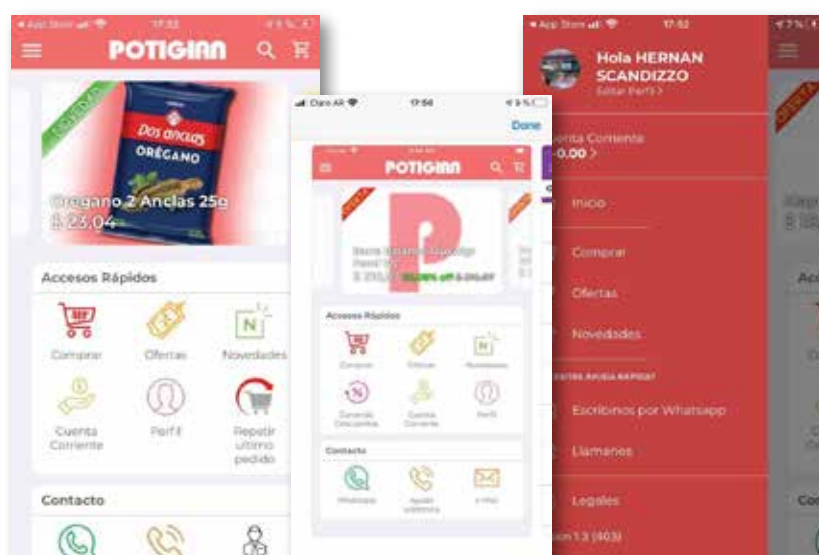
App Store 17:32

POTIGIAN

OFERTA

Dos anclas

ORÉGANO

Oregano 2 Anclas 25g
$ 23.04

Accesos Rápidos

Comprar

Ofertas

Novedades

Cuenta Corriente

Perfil

Repetir ultimo pedido

Contacto

Claro AR 17:56

Done

POTIGIAN

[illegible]

Accesos Rápidos

Comprar

Ofertas

Novedades

Cuenta Corriente

Cuenta Corriente

Perfil

Contacto

Whatsapp

Ayuda telefónica

e-Mail

App Store 17:52

Hola HERNAN SCANDIZZO

Editar Perfil >

Cuenta Corriente
$0.00 >

Inicio

Comprar

Ofertas

Novedades

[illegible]

Escribinos por Whatsapp

Llamanos

Legales

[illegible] 1.3 (403)